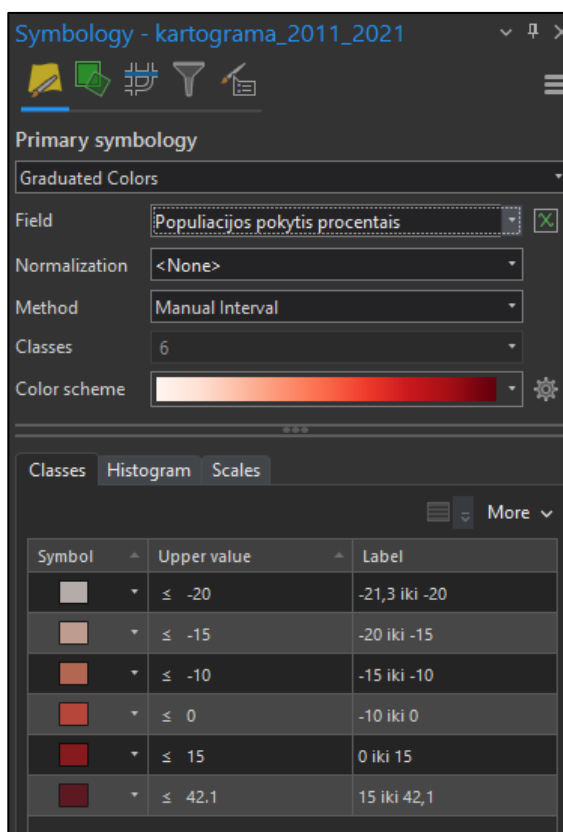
Symbology - kartograma_2011_2021

Primary symbology

Graduated Colors

Field Populiacijos pokytis procentais

Normalization <None>

Method Manual Interval

Classes 6

Color scheme

Classes Histogram Scales

More

| Symbol | Upper value | Label |
|---|---|---|
| | ≤ -20 | -21,3 iki -20 |
| | ≤ -15 | -20 iki -15 |
| | ≤ -10 | -15 iki -10 |
| | ≤ 0 | -10 iki 0 |
| | ≤ 15 | 0 iki 15 |
| | ≤ 42.1 | 15 iki 42,1 |